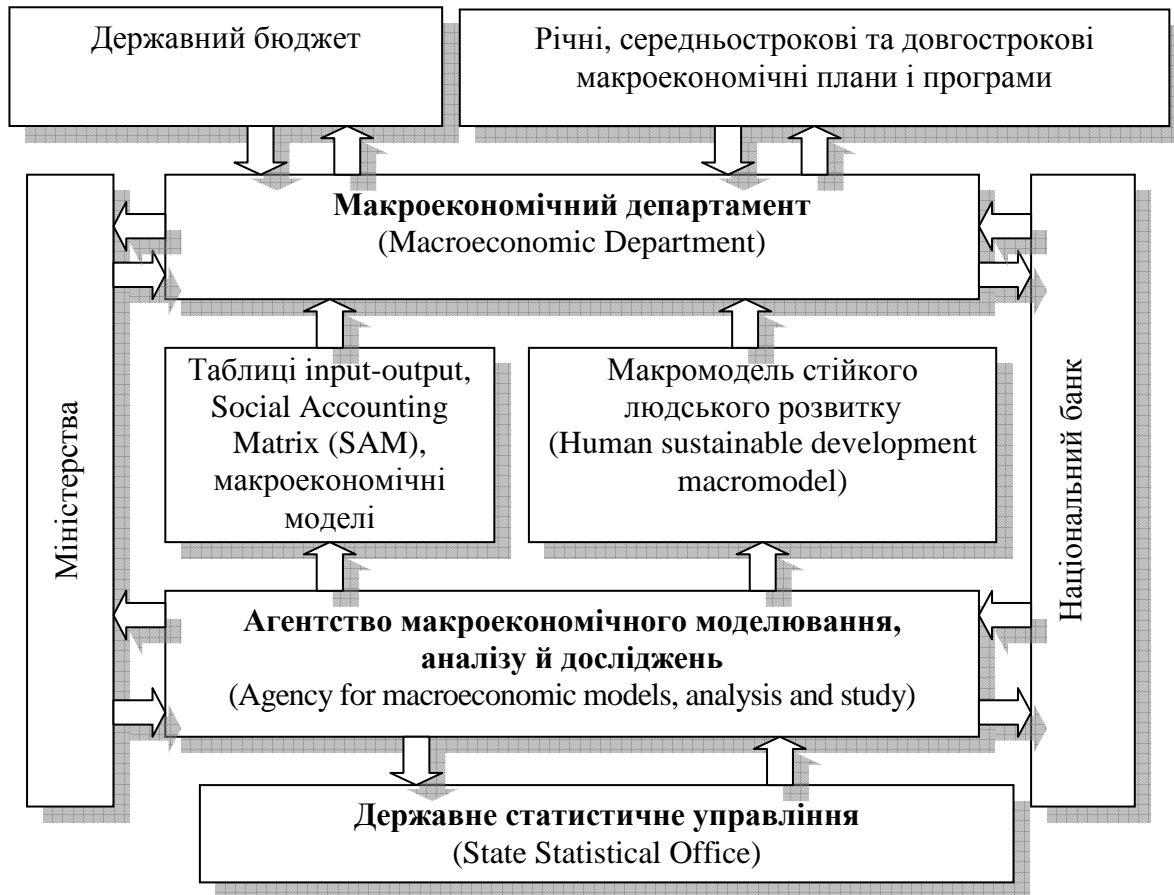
Державний бюджет

Річні, середньострокові та довгострокові макроекономічні плани і програми

Міністерства

Макроекономічний департамент
(Macroeconomic Department)

Національний банк

Таблиці input-output, Social Accounting Matrix (SAM), макроекономічні моделі

Макромодель стійкого людського розвитку (Human sustainable development macromodel)

Агентство макроекономічного моделювання, аналізу й досліджень
(Agency for macroeconomic models, analysis and study)

Державне статистичне управління
(State Statistical Office)